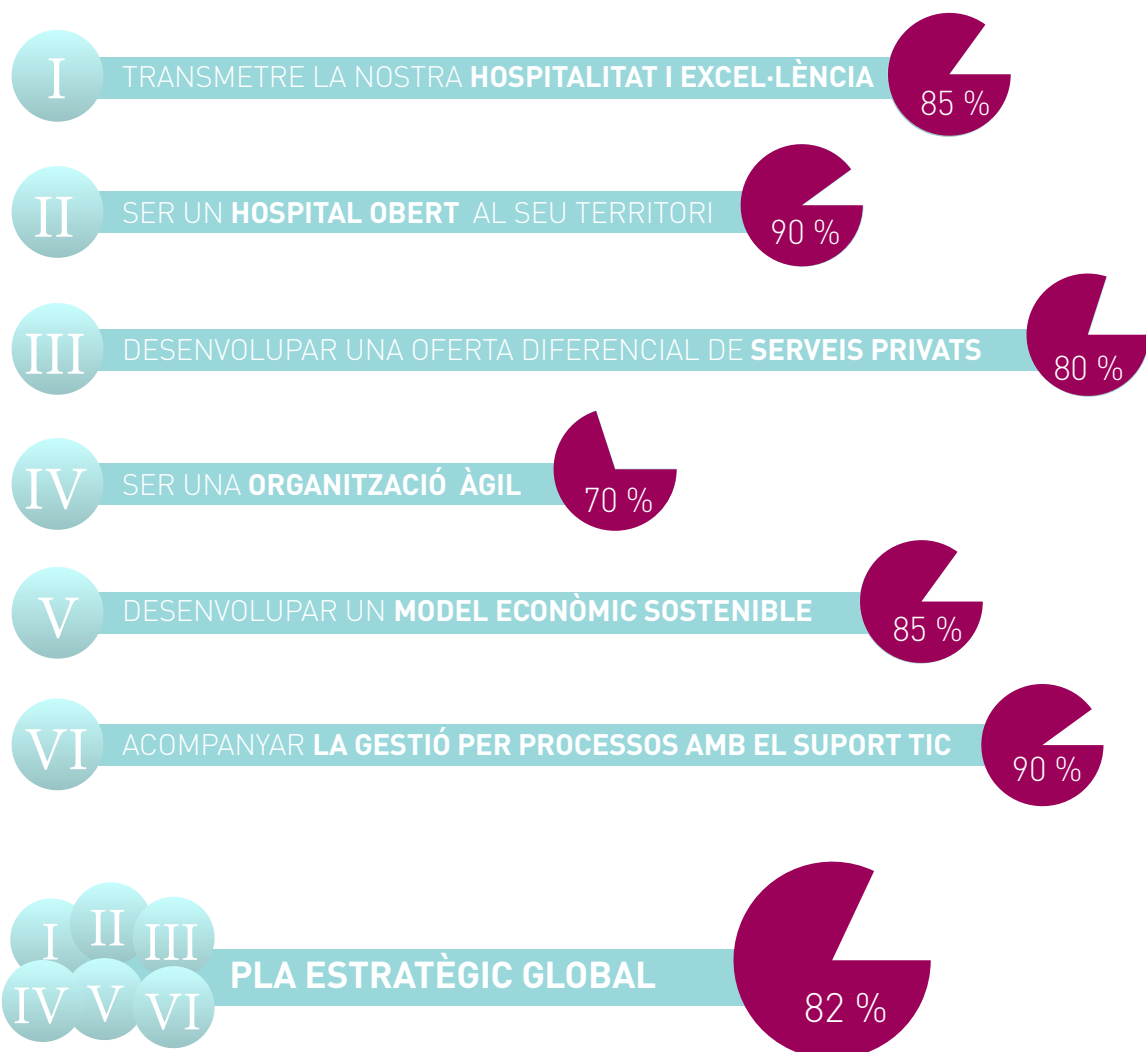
I TRANSMETRE LA NOSTRA **HOSPITALITAT I EXCEL·LÈNCIA** 85 %

II SER UN **HOSPITAL OBERT** AL SEU TERRITORI 90 %

III DESENVOLUPAR UNA OFERTA DIFERENCIAL DE **SERVEIS PRIVATS** 80 %

IV SER UNA **ORGANITZACIÓ ÀGIL** 70 %

V DESENVOLUPAR UN **MODEL ECONÒMIC SOSTENIBLE** 85 %

VI ACOMPANYAR **LA GESTIÓ PER PROCESSOS AMB EL SUPORT TIC** 90 %

I II III IV V VI **PLA ESTRATÈGIC GLOBAL** 82 %